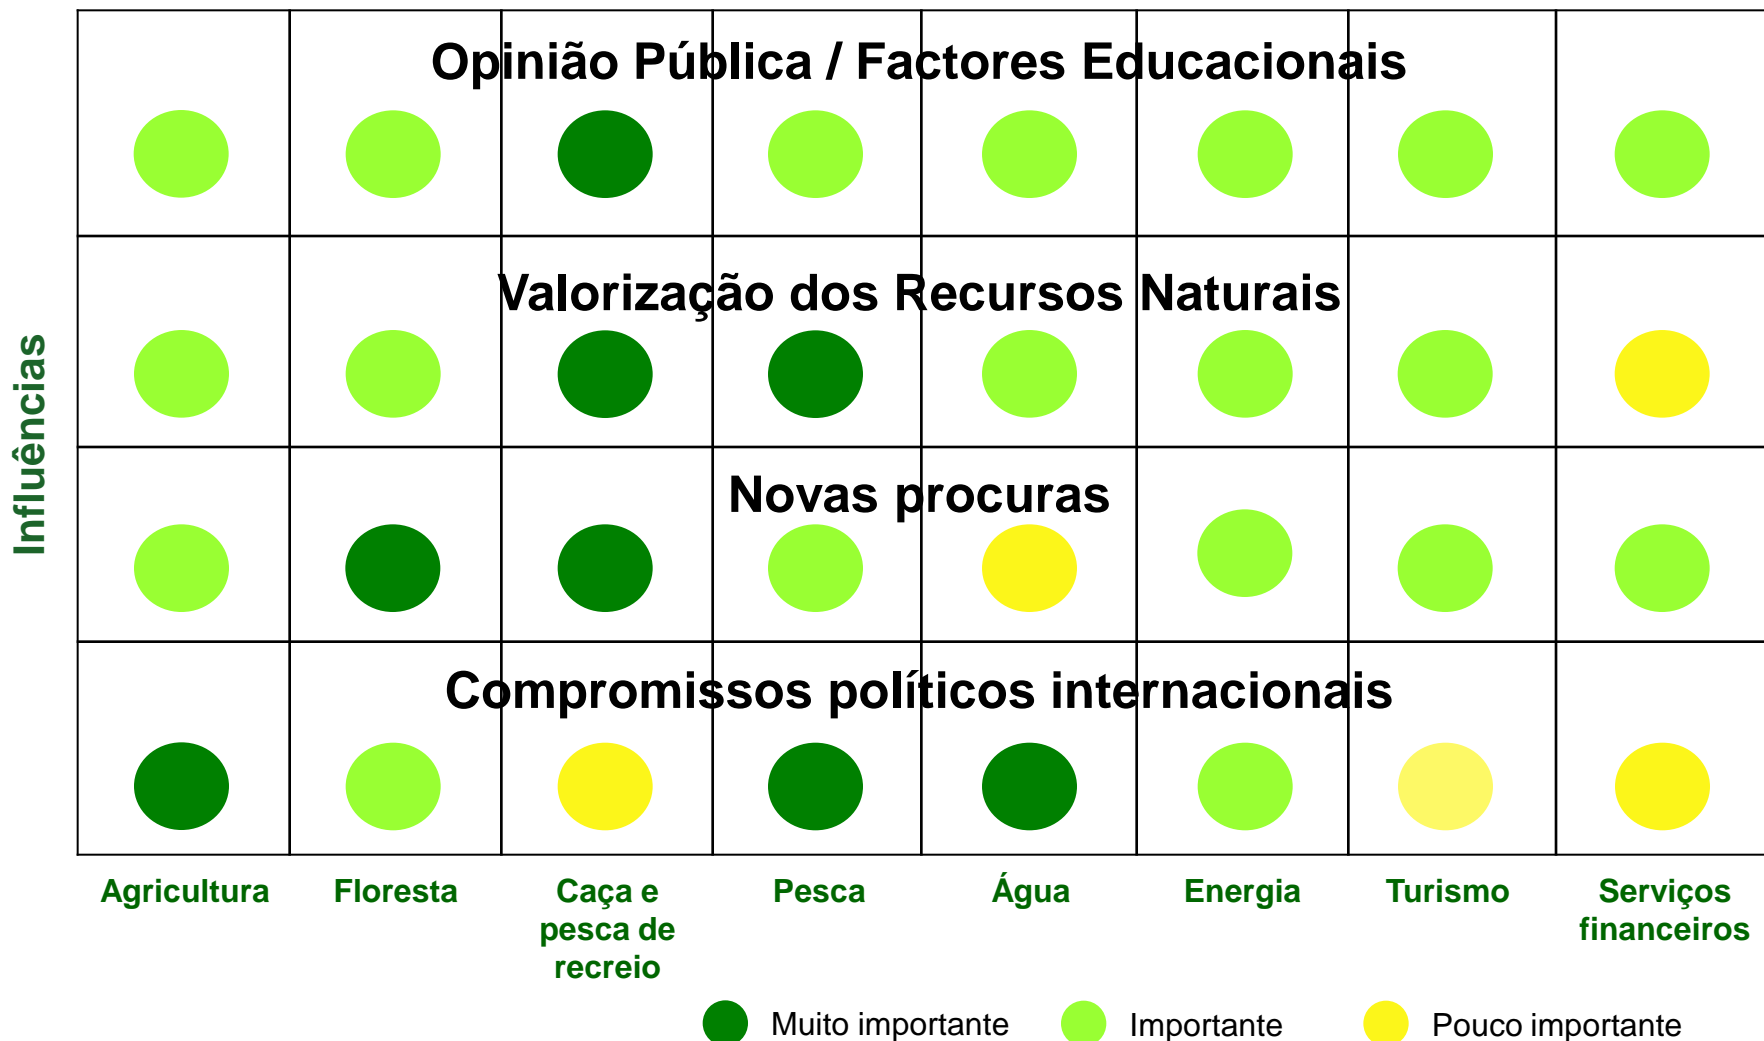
Influências

Opinião Pública / Factores Educacionais

Valorização dos Recursos Naturais

Novas procuras

Compromissos políticos internacionais

Agricultura
Floresta
Caça e pesca de recreio
Pesca
Água
Energia
Turismo
Serviços financeiros

Muito importante
Importante
Pouco importante